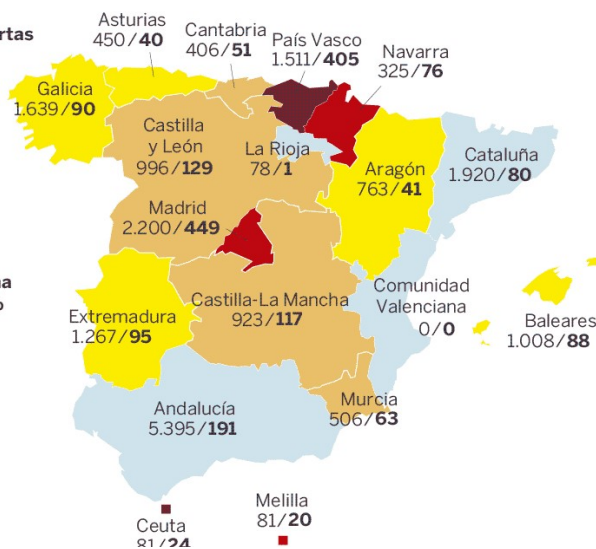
rtas

na
o

Asturias
450/**40**

Cantabria
406/**51**

País Vasco
1.511/**405**

Navarra
325/**76**

Galicia
1.639/**90**

Castilla y León
996/**129**

La Rioja
78/**1**

Aragón
763/**41**

Cataluña
1.920/**80**

Madrid
2.200/**449**

Comunidad Valenciana
0/**0**

Baleares
1.008/**88**

Extremadura
1.267/**95**

Castilla-La Mancha
923/**117**

Andalucía
5.395/**191**

Murcia
506/**63**

Melilla
81/**20**

Ceuta
81/**24**